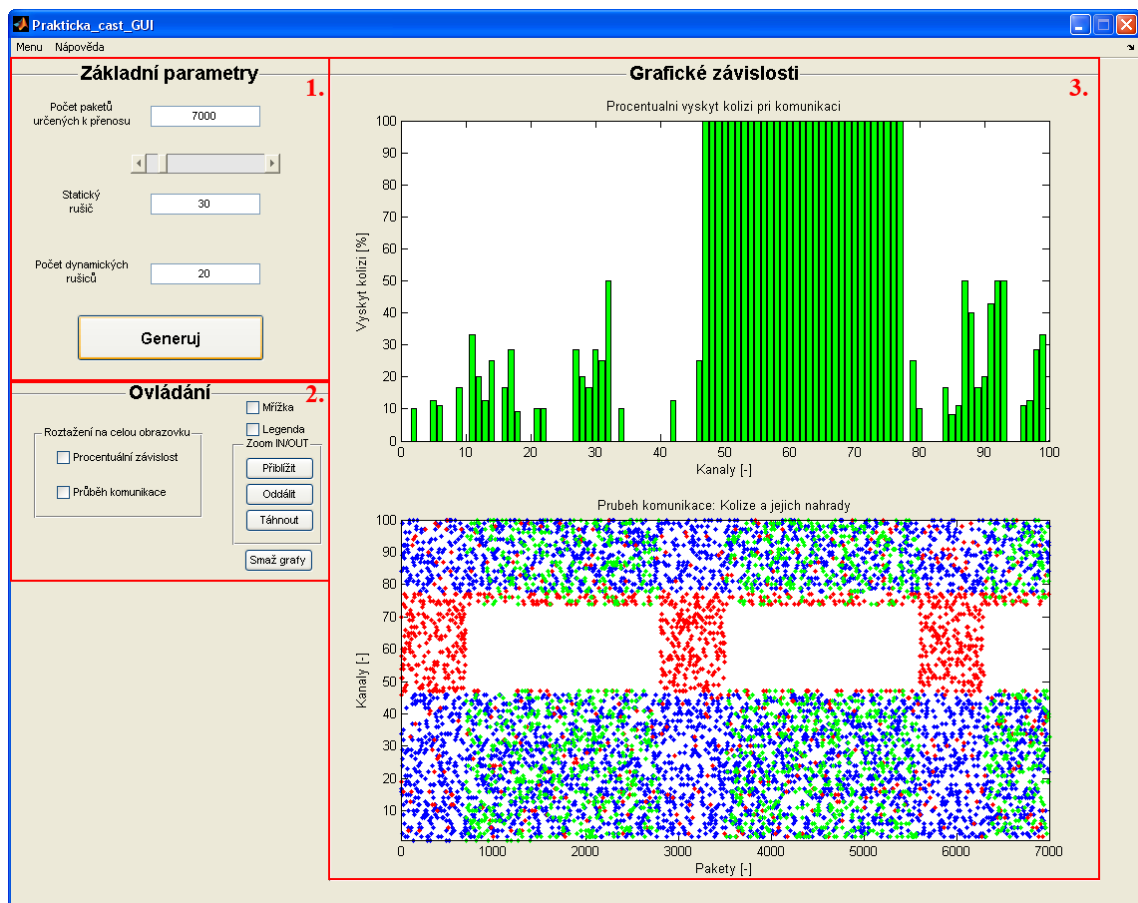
Prakticka_cast_GUI

Menu Nápověda

Základní parametry

1.

Počet paketů určených k přenosu

7000

Statický rušič

30

Počet dynamických rušiců

20

Generuj

Ovládání

2.

Mřížka

Legenda

Roztažení na celou obrazovku

Procentuální závislost

Průběh komunikace

Zoom IN/OUT

Přiblížit

Oddálit

Táhnout

Smaž grafy

Grafické závislosti

3.

Procentualni vyskyt kolizi pri komunikaci

Vyskyt kolizi [%]

100 90 80 70 60 50 40 30 20 10 0

0 10 20 30 40 50 60 70 80 90 100

Kanaly [-]

Prubeh komunikace: Kolize a jejich nahrady

Kanaly [-]

100 90 80 70 60 50 40 30 20 10

0 1000 2000 3000 4000 5000 6000 7000

Pakety [-]